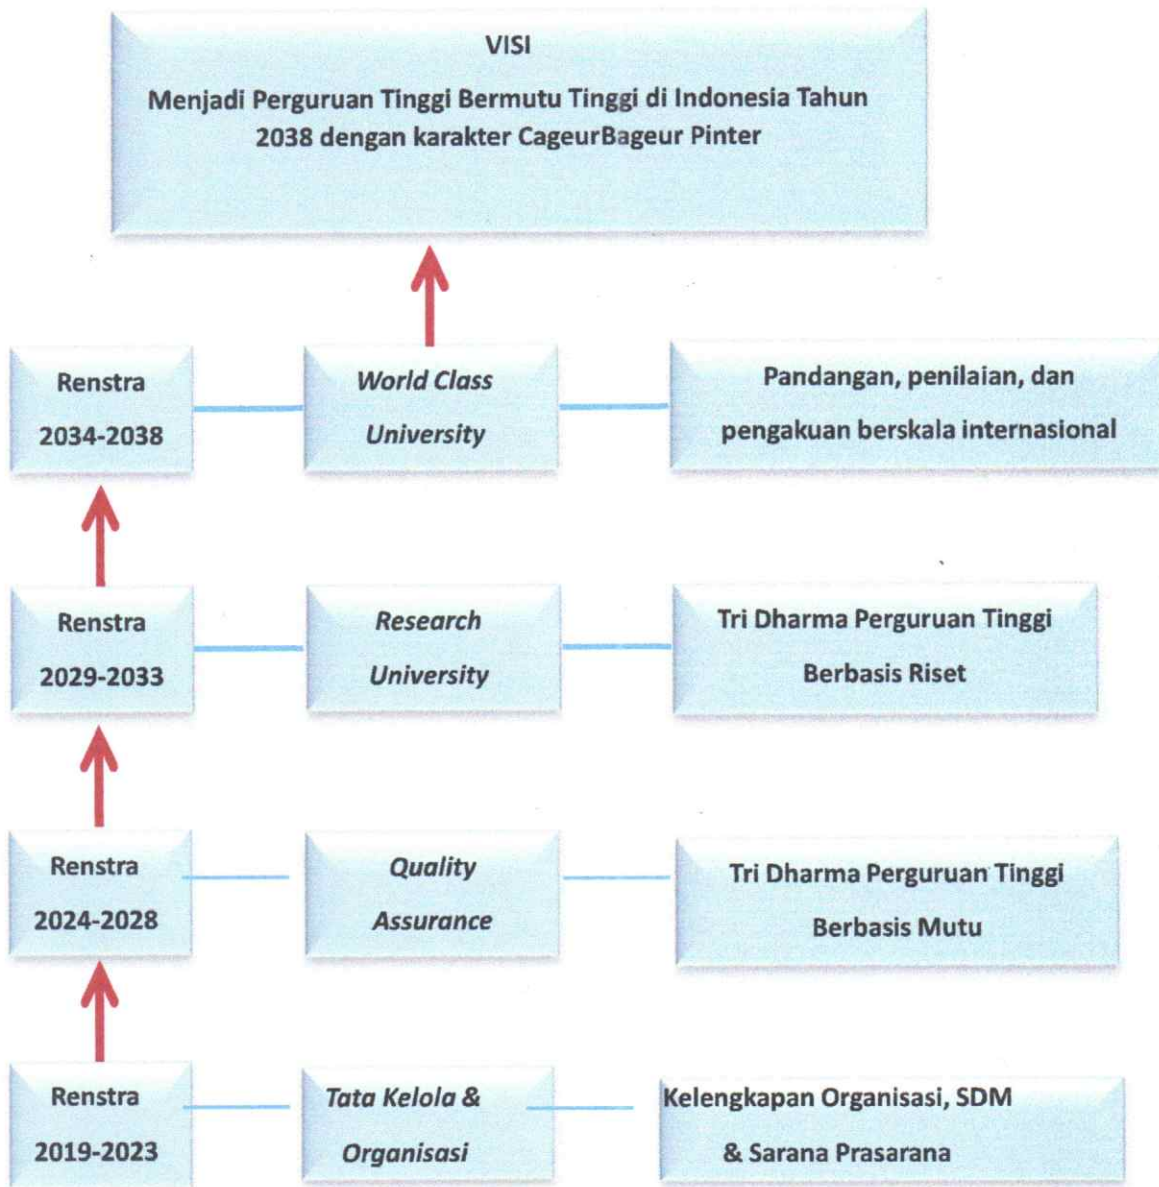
VISI

Menjadi Perguruan Tinggi Bermutu Tinggi di Indonesia Tahun 2038 dengan karakter CageurBageur Pinter

Renstra 2034-2038

World Class University

Pandangan, penilaian, dan pengakuan berskala internasional

Renstra 2029-2033

Research University

Tri Dharma Perguruan Tinggi Berbasis Riset

Renstra 2024-2028

Quality Assurance

Tri Dharma Perguruan Tinggi Berbasis Mutu

Renstra 2019-2023

Tata Kelola & Organisasi

Kelengkapan Organisasi, SDM & Sarana Prasarana